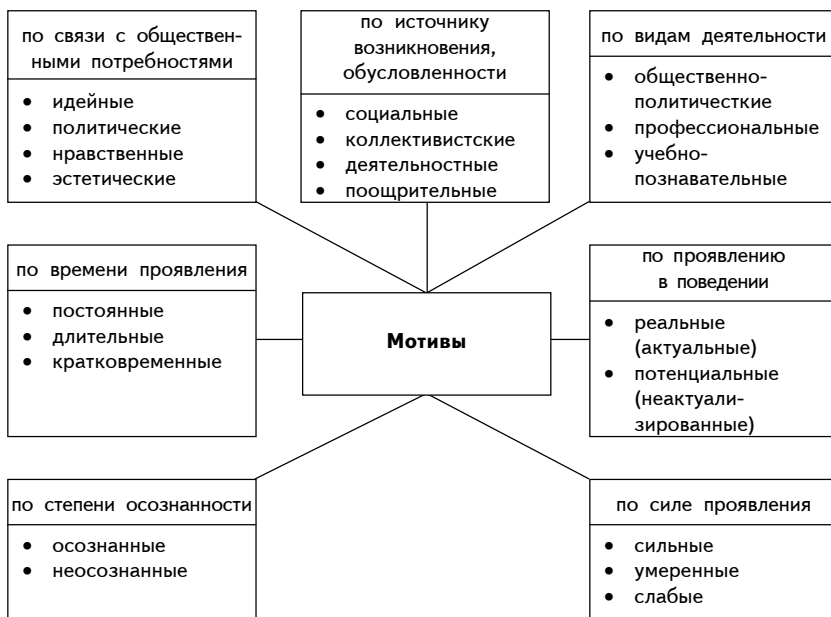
по связи с общественными потребностями

- идейные
- политические
- нравственные
- эстетические

по источнику возникновения, обусловленности

- социальные
- коллективистские
- деятельностные
- поощрительные

по видам деятельности

- общественно-политичесткие
- профессиональные
- учебно-познавательные

по времени проявления

- постоянные
- длительные
- кратковременные

Мотивы

по проявлению в поведении

- реальные (актуальные)
- потенциальные (неактуализированные)

по степени осознанности

- осознанные
- неосознанные

по силе проявления

- сильные
- умеренные
- слабые